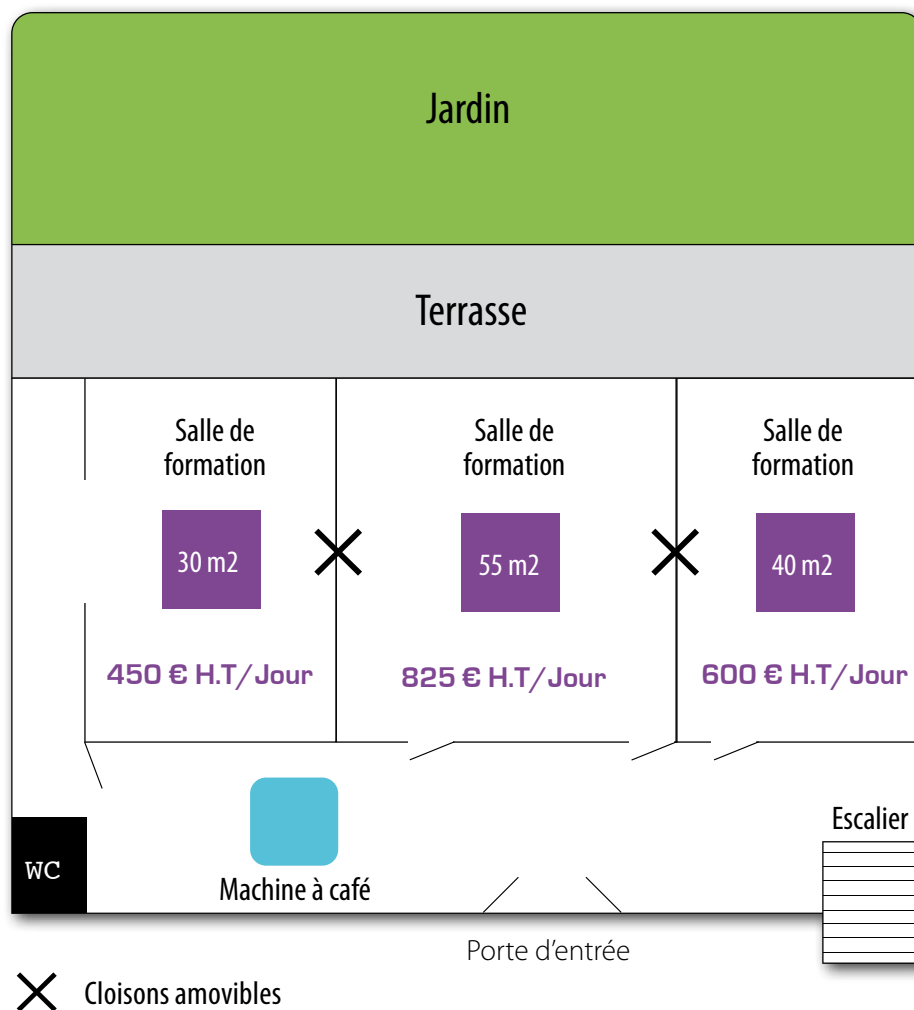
Jardin

Terrasse

Salle de formation

30 m2

450 € H.T/Jour

Salle de formation

55 m2

825 € H.T/Jour

Salle de formation

40 m2

600 € H.T/Jour

WC

Machine à café

Escalier

Porte d'entrée

Cloisons amovibles